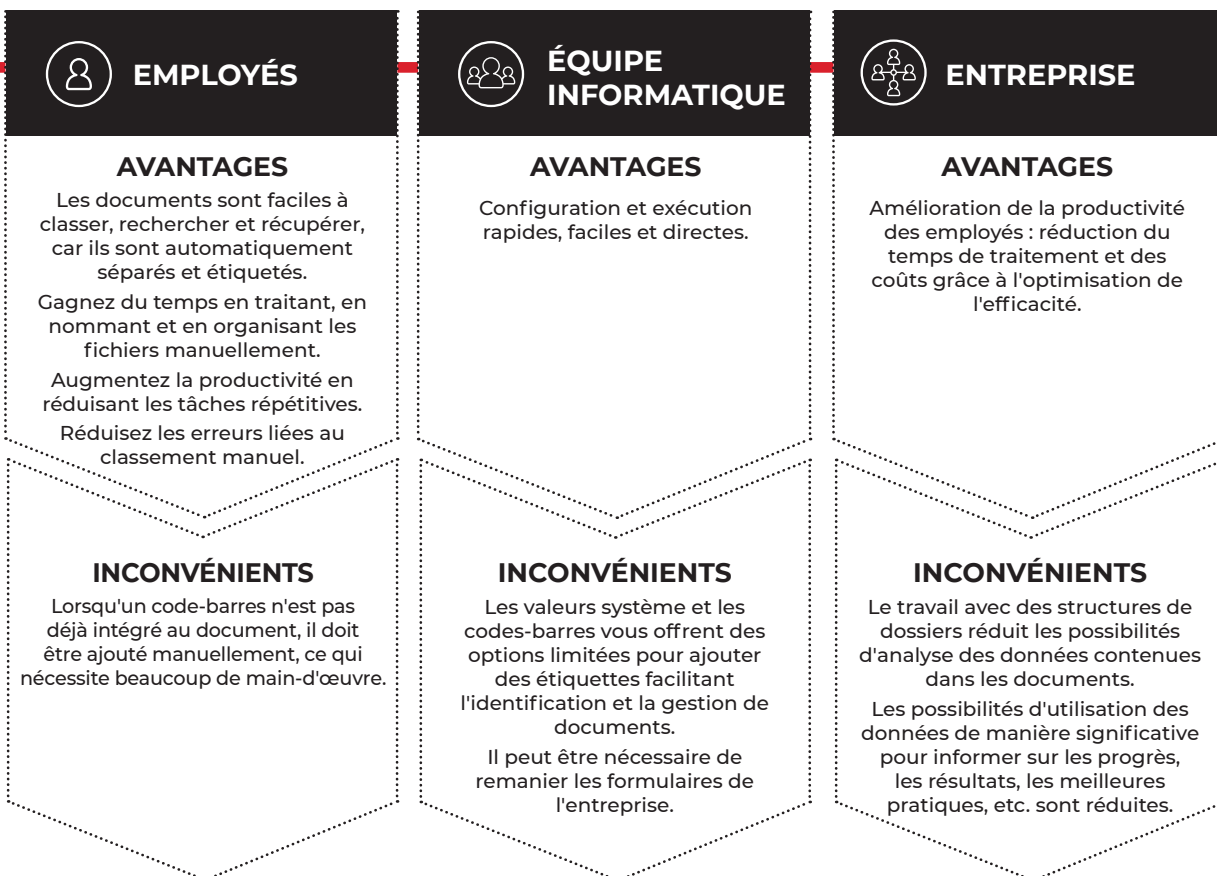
EMPLOYÉS

AVANTAGES

Les documents sont faciles à classer, rechercher et récupérer, car ils sont automatiquement séparés et étiquetés.

Gagnez du temps en traitant, en nommant et en organisant les fichiers manuellement.

Augmentez la productivité en réduisant les tâches répétitives.

Réduisez les erreurs liées au classement manuel.

INCONVÉNIENTS

Lorsqu'un code-barres n'est pas déjà intégré au document, il doit être ajouté manuellement, ce qui nécessite beaucoup de main-d'œuvre.

ÉQUIPE INFORMATIQUE

AVANTAGES

Configuration et exécution rapides, faciles et directes.

INCONVÉNIENTS

Les valeurs système et les codes-barres vous offrent des options limitées pour ajouter des étiquettes facilitant l'identification et la gestion de documents.

Il peut être nécessaire de remanier les formulaires de l'entreprise.

ENTREPRISE

AVANTAGES

Amélioration de la productivité des employés : réduction du temps de traitement et des coûts grâce à l'optimisation de l'efficacité.

INCONVÉNIENTS

Le travail avec des structures de dossiers réduit les possibilités d'analyse des données contenues dans les documents.

Les possibilités d'utilisation des données de manière significative pour informer sur les progrès, les résultats, les meilleures pratiques, etc. sont réduites.